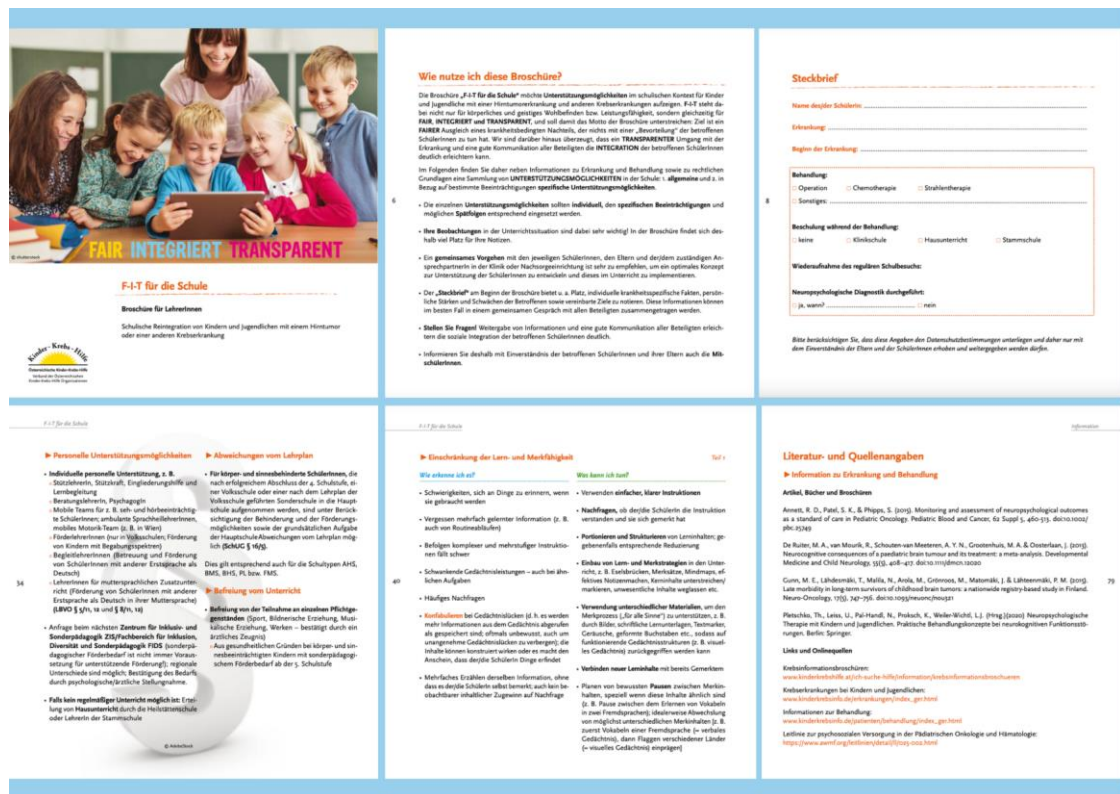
FAIR INTEGRIERT TRANSPARENT

© shutterstock

F-I-T für die Schule

Broschüre für LehrerInnen

Schulische Reintegration von Kindern und Jugendlichen mit einem Hirntumor oder einer anderen Krebserkrankung

Kinder-Krebs-Hilfe

Österreichische Kinder-Krebs-Hilfe
Verband der Österreichischen Kinder-Krebs-Hilfe Organisationen

Wie nutze ich diese Broschüre?

Die Broschüre „F-I-T für die Schule" möchte Unterstützungsmöglichkeiten im schulischen Kontext für Kinder und Jugendliche mit einer Hirntumorerkrankung und anderen Krebserkrankungen aufzeigen. F-I-T steht dabei nicht nur für körperliches und geistiges Wohlbefinden bzw. Leistungsfähigkeit, sondern gleichzeitig für FAIR, INTEGRIERT und TRANSPARENT, und soll damit das Motto der Broschüre unterstreichen: Ziel ist ein FAIRER Ausgleich eines krankheitsbedingten Nachteils, der nichts mit einer „Bevorteilung" der betroffenen SchülerInnen zu tun hat. Wir sind darüber hinaus überzeugt, dass ein TRANSPARENTER Umgang mit der Erkrankung und eine gute Kommunikation aller Beteiligten die INTEGRATION der betroffenen SchülerInnen deutlich erleichtern kann.

Im Folgenden finden Sie daher neben Informationen zu Erkrankung und Behandlung sowie zu rechtlichen Grundlagen eine Sammlung von UNTERSTÜTZUNGSMÖGLICHKEITEN in der Schule: 1. allgemeine und 2. in Bezug auf bestimmte Beeinträchtigungen spezifische Unterstützungsmöglichkeiten.

6

• Die einzelnen Unterstützungsmöglichkeiten sollten individuell, den spezifischen Beeinträchtigungen und möglichen Spätfolgen entsprechend eingesetzt werden.

• Ihre Beobachtungen in der Unterrichtssituation sind dabei sehr wichtig! In der Broschüre findet sich deshalb viel Platz für Ihre Notizen.

• Ein gemeinsames Vorgehen mit den jeweiligen SchülerInnen, den Eltern und der/dem zuständigen AnsprechpartnerIn in der Klinik oder Nachsorgeeinrichtung ist sehr zu empfehlen, um ein optimales Konzept zur Unterstützung der SchülerInnen zu entwickeln und dieses im Unterricht zu implementieren.

• Der „Steckbrief" am Beginn der Broschüre bietet u. a. Platz, individuelle krankheitsspezifische Fakten, persönliche Stärken und Schwächen der Betroffenen sowie vereinbarte Ziele zu notieren. Diese Informationen können im besten Fall in einem gemeinsamen Gespräch mit allen Beteiligten zusammengetragen werden.

• Stellen Sie Fragen! Weitergabe von Informationen und eine gute Kommunikation aller Beteiligten erleichtern die soziale Integration der betroffenen SchülerInnen deutlich.

• Informieren Sie deshalb mit Einverständnis der betroffenen SchülerInnen und ihrer Eltern auch die MitschülerInnen.

Steckbrief

Name der/des Schülerin: ....................

Erkrankung: ....................

Beginn der Erkrankung: ....................

8

Behandlung:
☐ Operation ☐ Chemotherapie ☐ Strahlentherapie
☐ Sonstiges: ....................

Beschulung während der Behandlung:
☐ keine ☐ Klinikschule ☐ Hausunterricht ☐ Stammschule

Wiederaufnahme des regulären Schulbesuchs:

Neuropsychologische Diagnostik durchgeführt:
☐ ja, wann? .................... ☐ nein

Bitte berücksichtigen Sie, dass diese Angaben den Datenschutzbestimmungen unterliegen und daher nur mit dem Einverständnis der Eltern und der SchülerInnen erhoben und weitergegeben werden dürfen.

F-I-T für die Schule

▶ Personelle Unterstützungsmöglichkeiten

• Individuelle personelle Unterstützung, z. B.
- StützlehrerIn, Stützkraft, Eingliederungshilfe und Lernbegleitung
- BeratungslehrerIn, PsychagogIn
- Mobile Teams für z. B. seh- und hörbeeinträchtigte SchülerInnen; ambulante SprachheillehrerInnen, mobiles Motorik-Team (z. B. in Wien)
- FörderlehrerInnen (nur in Volksschulen; Förderung von Kindern mit Begabungsspektren)
- BegleitlehrerInnen (Betreuung und Förderung von SchülerInnen mit anderer Erstsprache als Deutsch)
- LehrerInnen für muttersprachlichen Zusatzunterricht (Förderung von SchülerInnen mit anderer Erstsprache als Deutsch in ihrer Muttersprache) (LBVO § 5/11, 12 und § 8/11, 12)

• Anfrage beim nächsten Zentrum für Inklusiv- und Sonderpädagogik ZIS/Fachbereich für Inklusion, Diversität und Sonderpädagogik FIDS (sonderpädagogischer Förderbedarf ist nicht immer Voraussetzung für unterstützende Förderung!); regionale Unterschiede sind möglich; Bestätigung des Bedarfs durch psychologische/ärztliche Stellungnahme.

• Falls kein regelmäßiger Unterricht möglich ist: Erteilung von Hausunterricht durch die Heilstättenschule oder LehrerIn der Stammschule

34

▶ Abweichungen vom Lehrplan

• Für körper- und sinnesbehinderte SchülerInnen, die nach erfolgreichem Abschluss der 4. Schulstufe, einer Volksschule oder einer nach dem Lehrplan der Volksschule geführten Sonderschule in die Hauptschule aufgenommen werden, sind unter Berücksichtigung der Behinderung und der Förderungsmöglichkeiten sowie der grundsätzlichen Aufgabe der Hauptschule Abweichungen vom Lehrplan möglich (SchUG § 16/5).

Dies gilt entsprechend auch für die Schultypen AHS, BMS, BHS, PL bzw. FMS.

▶ Befreiung vom Unterricht

• Befreiung von der Teilnahme an einzelnen Pflichtgegenständen (Sport, Bildnerische Erziehung, Musikalische Erziehung, Werken – bestätigt durch ein ärztliches Zeugnis)
- Aus gesundheitlichen Gründen bei körper- und sinnesbeeinträchtigten Kindern mit sonderpädagogischem Förderbedarf ab der 5. Schulstufe

© AdobeStock

F-I-T für die Schule

▶ Einschränkung der Lern- und Merkfähigkeit

Teil 1

Wie erkenne ich es?

• Schwierigkeiten, sich an Dinge zu erinnern, wenn sie gebraucht werden

• Vergessen mehrfach gelernter Information (z. B. auch von Routineabläufen)

• Befolgen komplexer und mehrstufiger Instruktionen fällt schwer

• Schwankende Gedächtnisleistungen – auch bei ähnlichen Aufgaben

• Häufiges Nachfragen

• Konfabulieren bei Gedächtnislücken (d. h. es werden mehr Informationen aus dem Gedächtnis abgerufen als gespeichert sind; oftmals unbewusst, auch um unangenehme Gedächtnislücken zu verbergen); die Inhalte können konstruiert wirken oder es macht den Anschein, dass der/die Schülerin Dinge erfindet

• Mehrfaches Erzählen derselben Information, ohne dass es der/die Schülerin selbst bemerkt, auch kein beobachtbarer inhaltlicher Zugewinn auf Nachfrage

40

Was kann ich tun?

• Verwenden einfacher, klarer Instruktionen

• Nachfragen, ob der/die Schülerin die Instruktion verstanden und sie sich gemerkt hat

• Portionieren und Strukturieren von Lerninhalten; gegebenenfalls entsprechende Reduzierung

• Einbau von Lern- und Merkstrategien in den Unterricht, z. B. Eselsbrücken, Merksätze, Mindmaps, effektives Notizenmachen, Kerninhalte unterstreichen/markieren, unwesentliche Inhalte weglassen etc.

• Verwendung unterschiedlicher Materialien, um den Merkprozess („für alle Sinne") zu unterstützen, z. B. durch Bilder, schriftliche Lernunterlagen, Textmarker, Geräusche, geformte Buchstaben etc., sodass auf funktionierende Gedächtnisstrukturen (z. B. visuelles Gedächtnis) zurückgegriffen werden kann

• Verbinden neuer Lerninhalte mit bereits Gemerktem

• Planen von bewussten Pausen zwischen Merkinhalten, speziell wenn diese Inhalte ähnlich sind (z. B. Pause zwischen dem Erlernen von Vokabeln in zwei Fremdsprachen); idealerweise Abwechslung von möglichst unterschiedlichen Merkinhalten (z. B. zuerst Vokabeln einer Fremdsprache (→ verbales Gedächtnis), dann Flaggen verschiedener Länder (→ visuelles Gedächtnis) einprägen)

Information

Literatur- und Quellenangaben

▶ Information zu Erkrankung und Behandlung

Artikel, Bücher und Broschüren

Annett, R. D., Patel, S. K., & Phipps, S. (2015). Monitoring and assessment of neuropsychological outcomes as a standard of care in Pediatric Oncology. Pediatric Blood and Cancer, 62 Suppl 5, 460-513. doi:10.1002/pbc.25749

De Ruiter, M. A., van Mourik, R., Schouten-van Meeteren, A. Y. N., Grootenhuis, M. A. & Oosterlaan, J. (2013). Neurocognitive consequences of a paediatric brain tumour and its treatment: a meta-analysis. Developmental Medicine and Child Neurology, 55(5), 408–417. doi:10.1111/dmcn.12020

Gunn, M. E., Lähdesmäki, T., Malila, N., Arola, M., Grönroos, M., Matomäki, J. & Lähteenmäki, P. M. (2015). Late morbidity in long-term survivors of childhood brain tumors: a nationwide registry-based study in Finland. Neuro-Oncology, 17(5), 747–756. doi:10.1093/neuonc/nou321

79

Pletschko, Th., Leiss, U., Pal-Handl, N., Proksch, K., Weiler-Wichtl, L.J. (Hrsg.)(2020) Neuropsychologische Therapie mit Kindern und Jugendlichen. Praktische Behandlungskonzepte bei neurokognitiven Funktionsstörungen. Berlin: Springer.

Links und Onlinequellen

Krebsinformationsbroschüren:
www.kinderkrebshilfe.at/ich-suche-hilfe/information/krebsinformationsbroschueren

Krebserkrankungen bei Kindern und Jugendlichen:
www.kinderkrebsinfo.de/erkrankungen/index_ger.html

Informationen zur Behandlung:
www.kinderkrebsinfo.de/patienten/behandlung/index_ger.html

Leitlinie zur psychosozialen Versorgung in der Pädiatrischen Onkologie und Hämatologie:
https://www.awmf.org/leitlinien/detail/ll/025-002.html